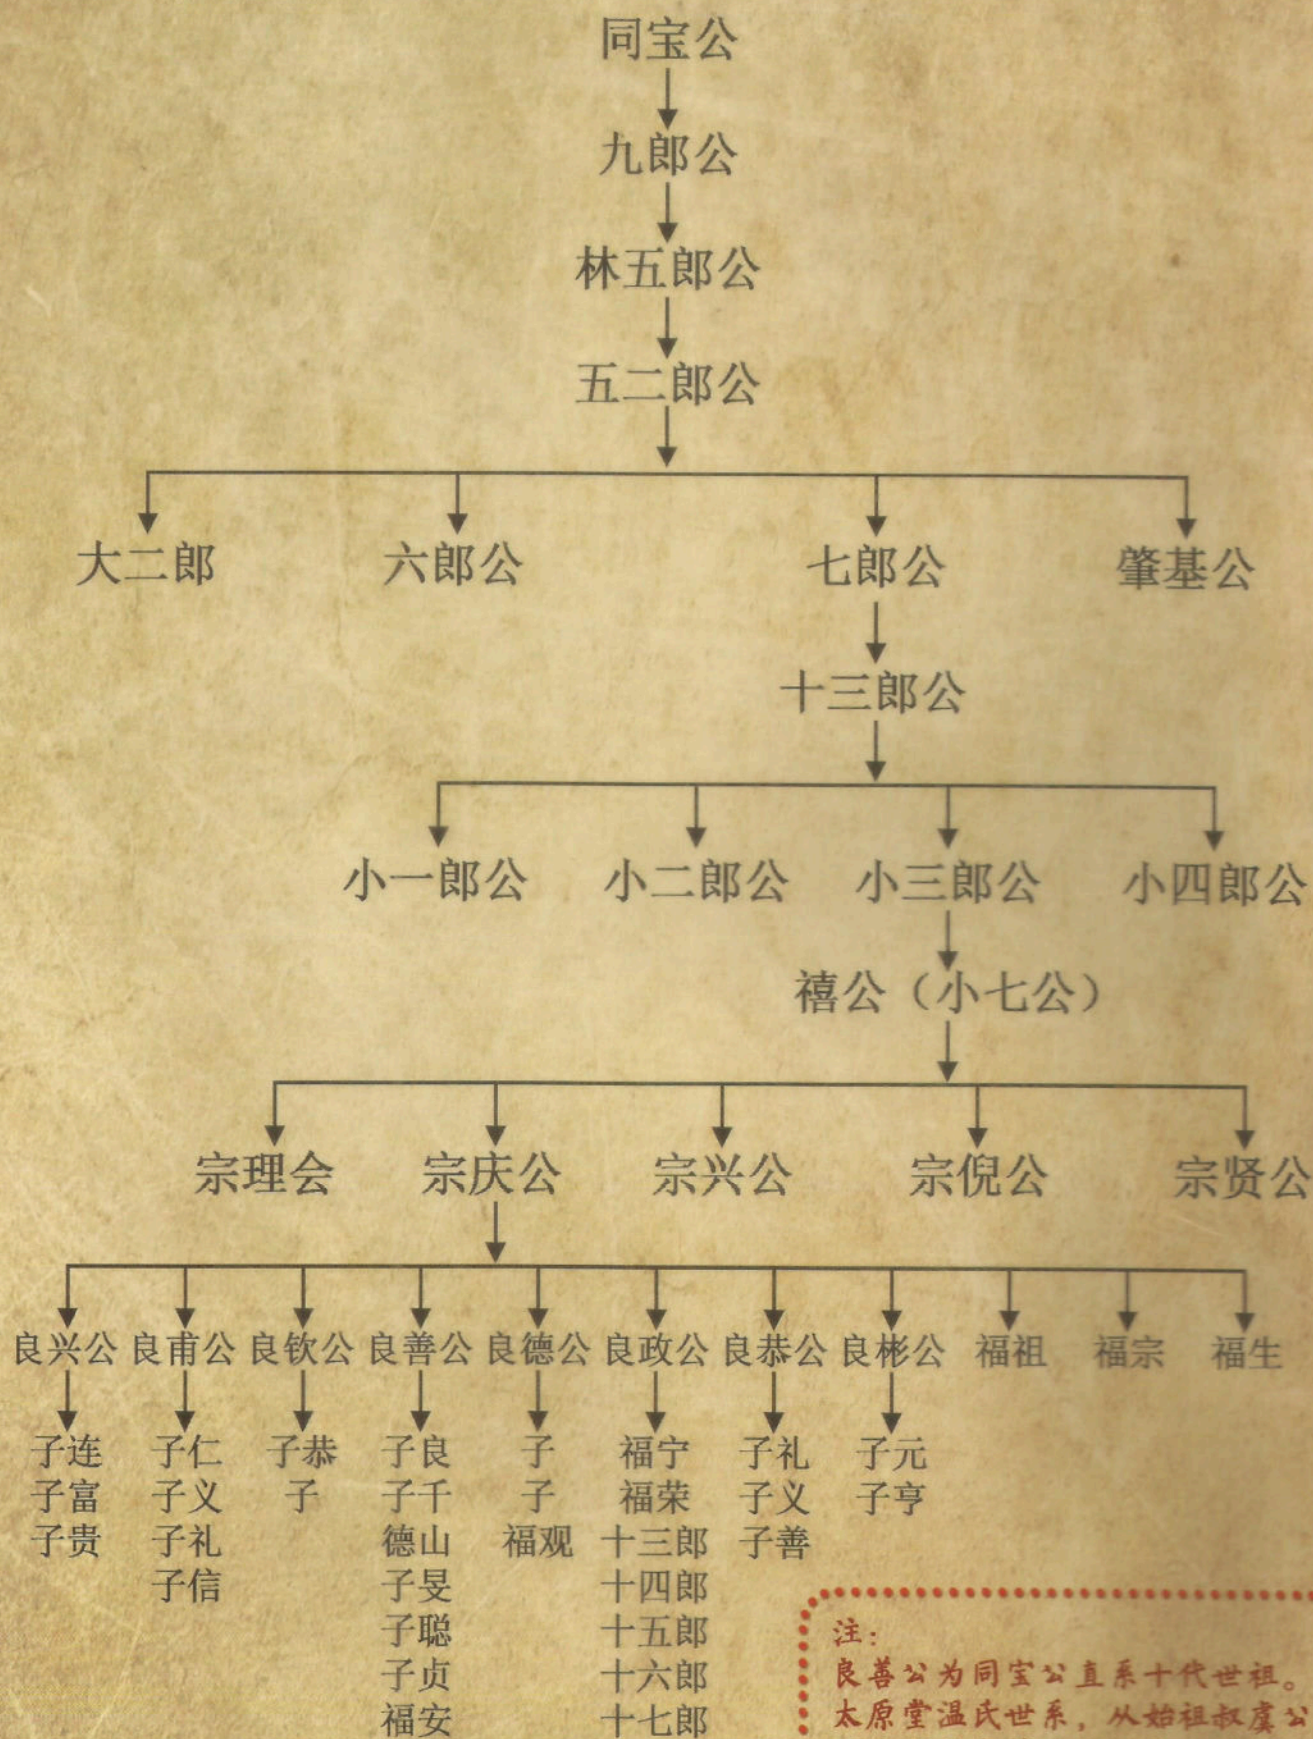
同宝公
九郎公
林五郎公
五二郎公
大二郎　六郎公　七郎公　肇基公
十三郎公
小一郎公　小二郎公　小三郎公　小四郎公
禧公（小七公）
宗理会　宗庆公　宗兴公　宗倪公　宗贤公
良兴公　良甫公　良钦公　良善公　良德公　良政公　良恭公　良彬公　福祖　福宗　福生

良兴公: 子连 子富 子贵
良甫公: 子仁 子义 子礼 子信
良钦公: 子恭 子
良善公: 子良 子千 德山 子旻 子聪 子贞 福安
良德公: 子 子 福观
良政公: 福宁 福荣 十三郎 十四郎 十五郎 十六郎 十七郎
良恭公: 子礼 子义 子善
良彬公: 子元 子亨

注:
良善公为同宝公直系十代世祖。
太原堂温氏世系，从始祖叔虞公